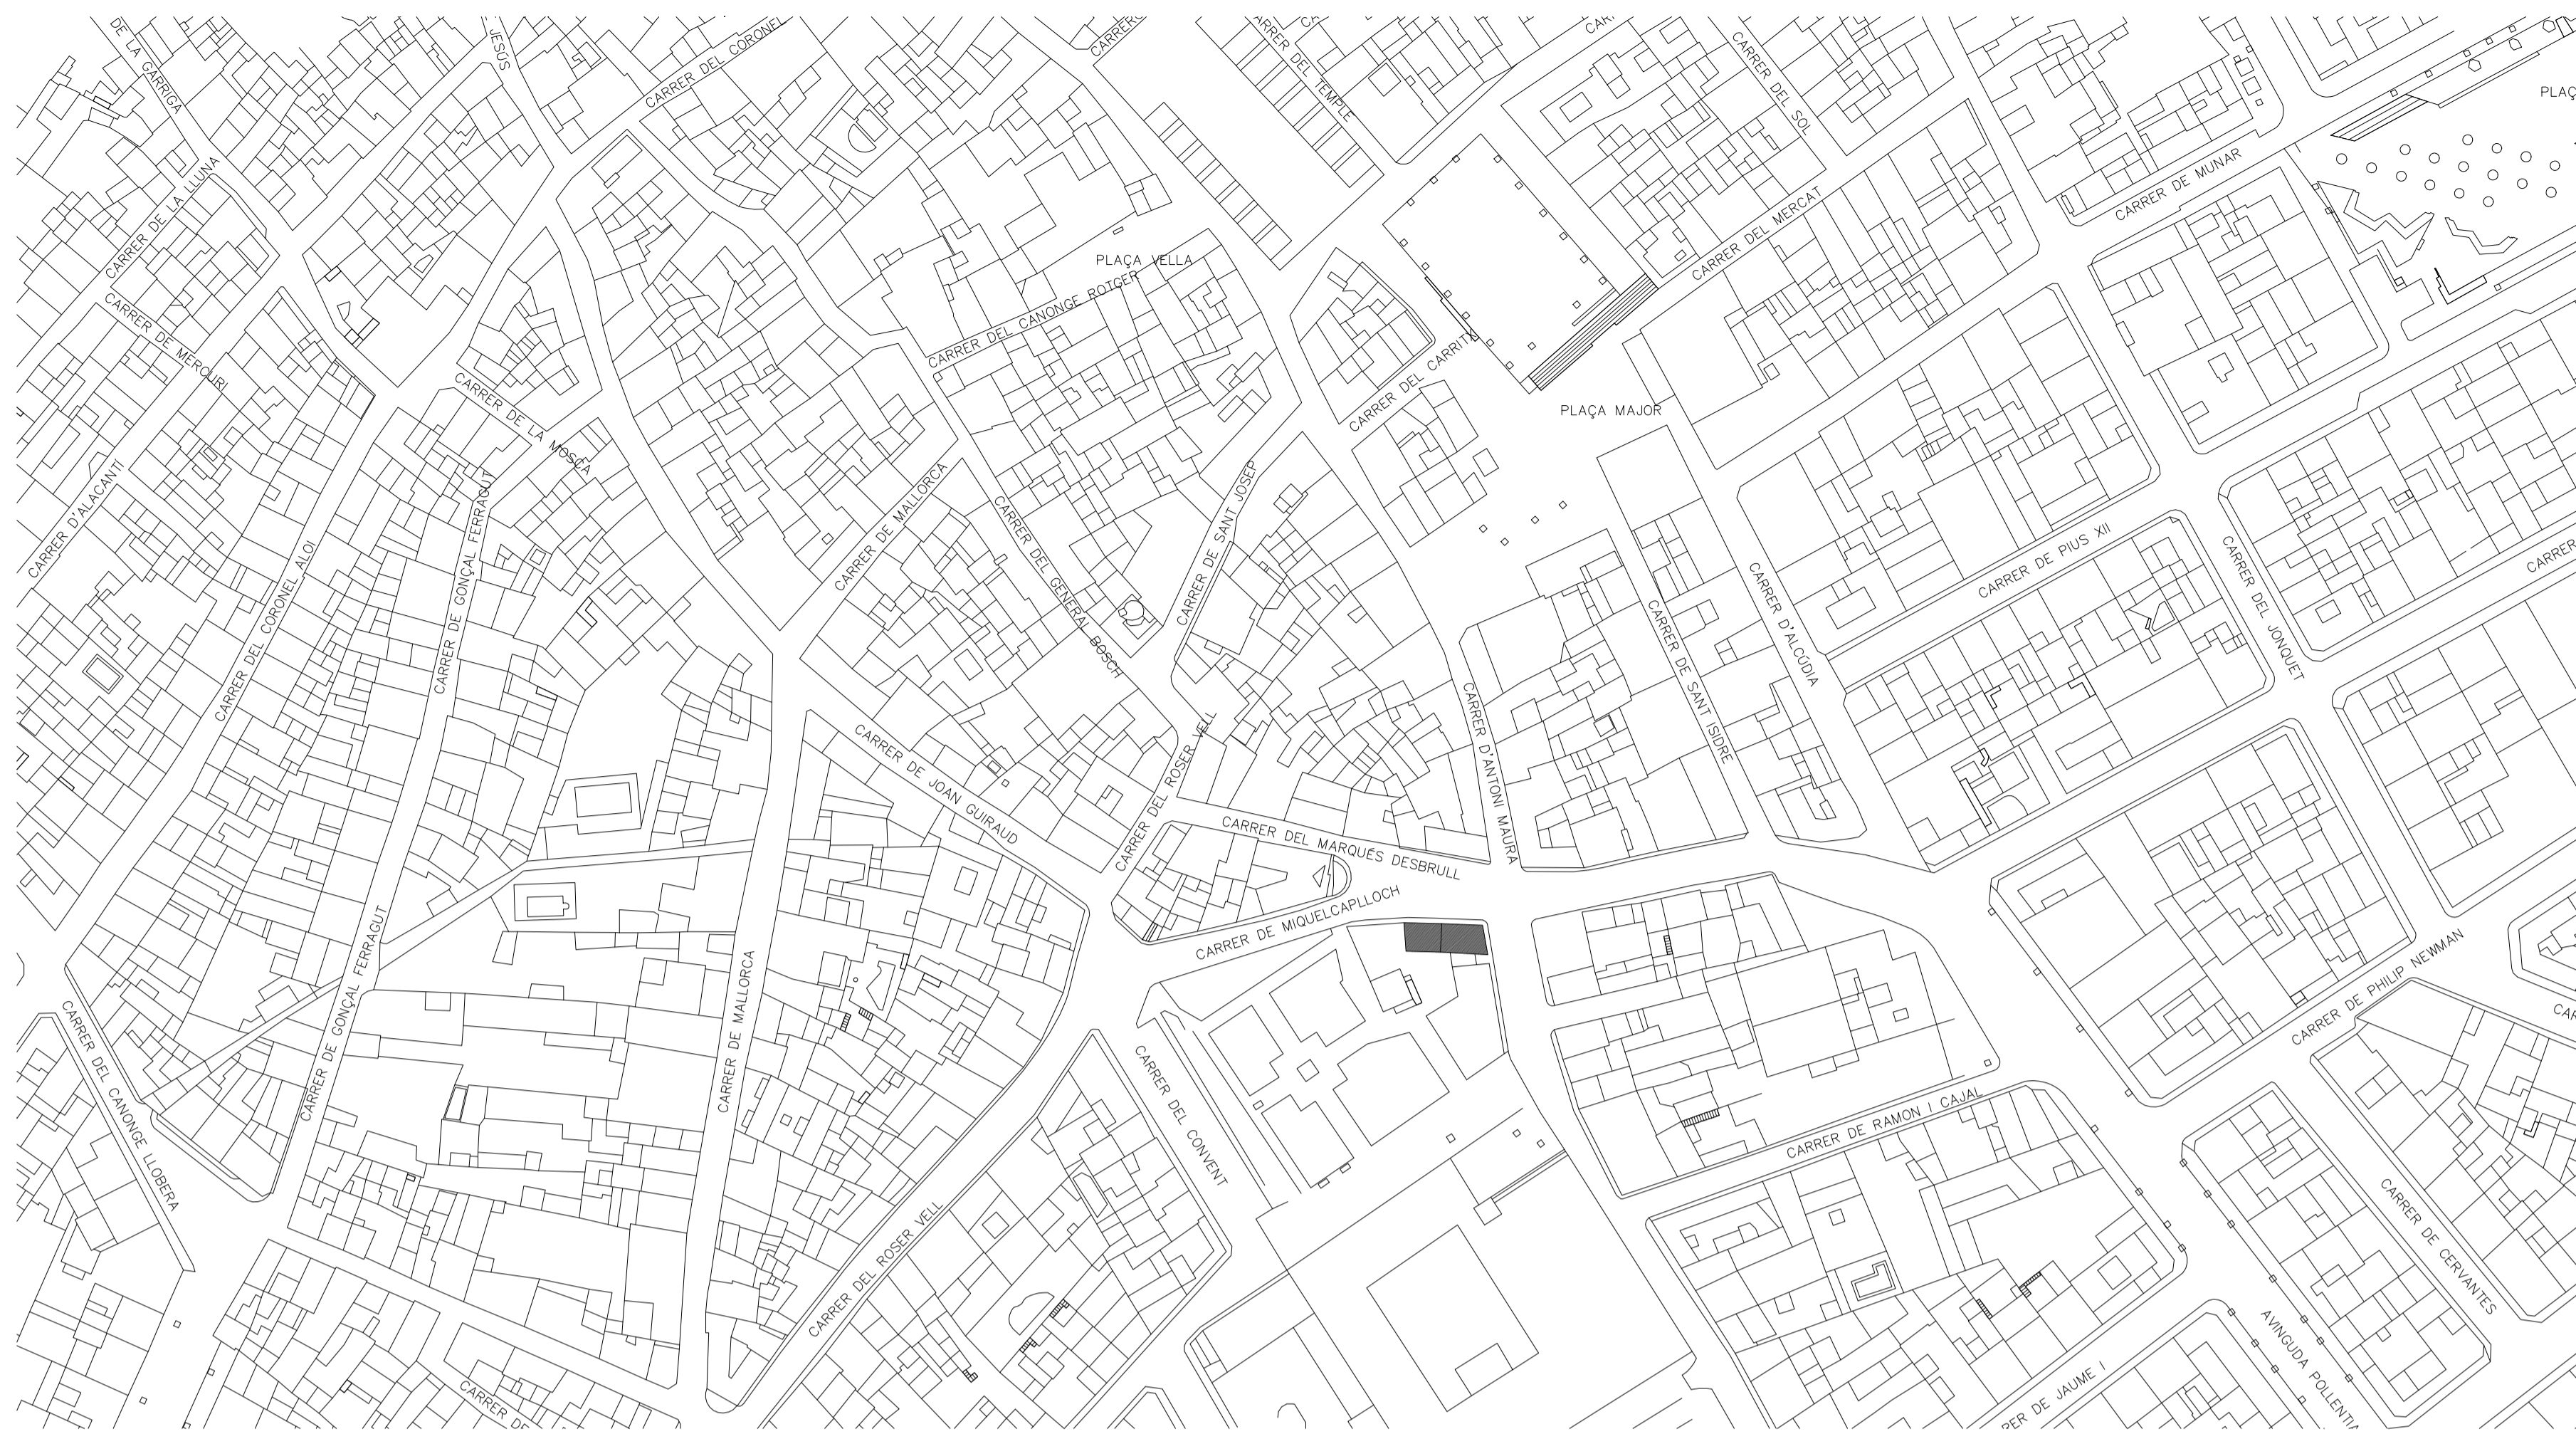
DE LA GARRIGA
JESÚS
CARRER DEL CORONEL
CARRER
CARRER DEL TEMPLE
CA
CAR
CARRER DEL SOL
PLAÇ
CARRER DE LA LLUNA
CARRER DE MUNAR
CARRER DEL MERCAT
PLAÇA VELLA
CARRER DEL CANONGE ROTGER
CARRER DE MERCURI
CARRER DEL CARRITX
PLAÇA MAJOR
CARRER DE LA MOSCA
CARRER D'ALACANTI
CARRER DEL CORONEL ALOI
CARRER DE GONÇAL FERRAGUT
CARRER DE MALLORCA
CARRER DEL GENERAL BOSCH
CARRER DE SANT JOSEP
CARRER DE PIUS XII
CARRER DEL JONQUET
CARRER
CARRER D'ALCÚDIA
CARRER DE SANT ISIDRE
CARRER D'ANTONI MAURA
CARRER DEL ROSER VELL
CARRER DE JOAN GUIRAUD
CARRER DEL MARQUÈS DESBRULL
CARRER DE MIQUELCAPLLOCH
CARRER DE PHILIP NEWMAN
CAR
CARRER DE GONÇAL FERRAGUT
CARRER DEL CANONGE LLOBERA
CARRER DE MALLORCA
CARRER DEL CONVENT
CARRER DE RAMON I CAJAL
CARRER DEL ROSER VELL
CARRER DE CERVANTES
CARRER DE
AVINGUDA POLLENTIA
RER DE JAUME I